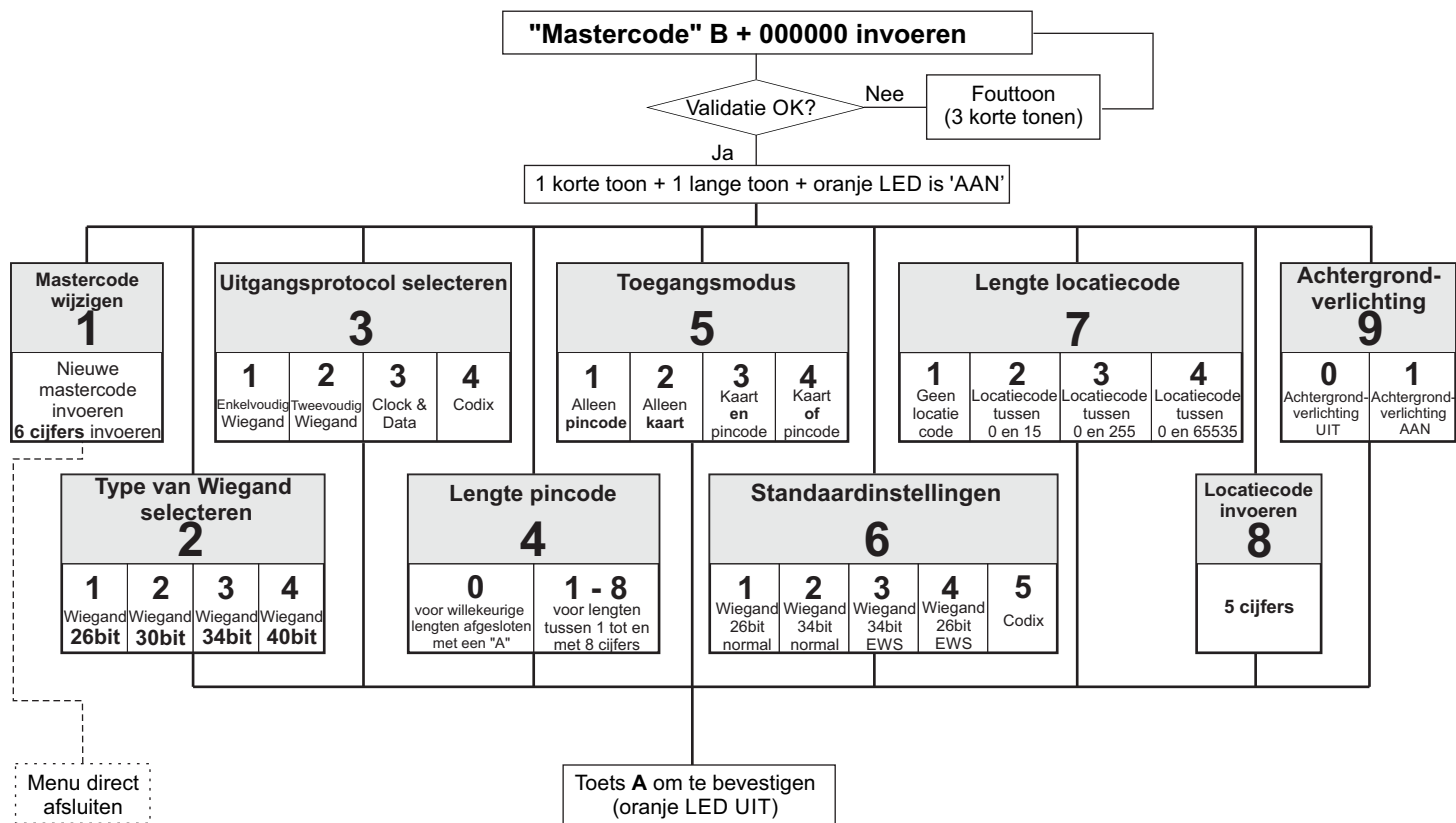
"Mastercode" B + 000000 invoeren

Validatie OK?

Nee

Fouttoon
(3 korte tonen)

Ja

1 korte toon + 1 lange toon + oranje LED is 'AAN'

Mastercode wijzigen
1
Nieuwe mastercode invoeren
6 cijfers invoeren

Uitgangsprotocol selecteren
3

| 1 | 2 | 3 | 4 |
|---|---|---|---|
| Enkelvoudig Wiegand | Tweevoudig Wiegand | Clock & Data | Codix |

Toegangsmodus
5

| 1 | 2 | 3 | 4 |
|---|---|---|---|
| Alleen pincode | Alleen kaart | Kaart en pincode | Kaart of pincode |

Lengte locatiecode
7

| 1 | 2 | 3 | 4 |
|---|---|---|---|
| Geen locatie code | Locatiecode tussen 0 en 15 | Locatiecode tussen 0 en 255 | Locatiecode tussen 0 en 65535 |

Achtergrond-verlichting
9

| 0 | 1 |
|---|---|
| Achtergrond-verlichting UIT | Achtergrond-verlichting AAN |

Type van Wiegand selecteren
2

| 1 | 2 | 3 | 4 |
|---|---|---|---|
| Wiegand 26bit | Wiegand 30bit | Wiegand 34bit | Wiegand 40bit |

Lengte pincode
4

| 0 | 1 - 8 |
|---|---|
| voor willekeurige lengten afgesloten met een "A" | voor lengten tussen 1 tot en met 8 cijfers |

Standaardinstellingen
6

| 1 | 2 | 3 | 4 | 5 |
|---|---|---|---|---|
| Wiegand 26bit normal | Wiegand 34bit normal | Wiegand 34bit EWS | Wiegand 26bit EWS | Codix |

Locatiecode invoeren
8
5 cijfers

Menu direct afsluiten

Toets A om te bevestigen
(oranje LED UIT)